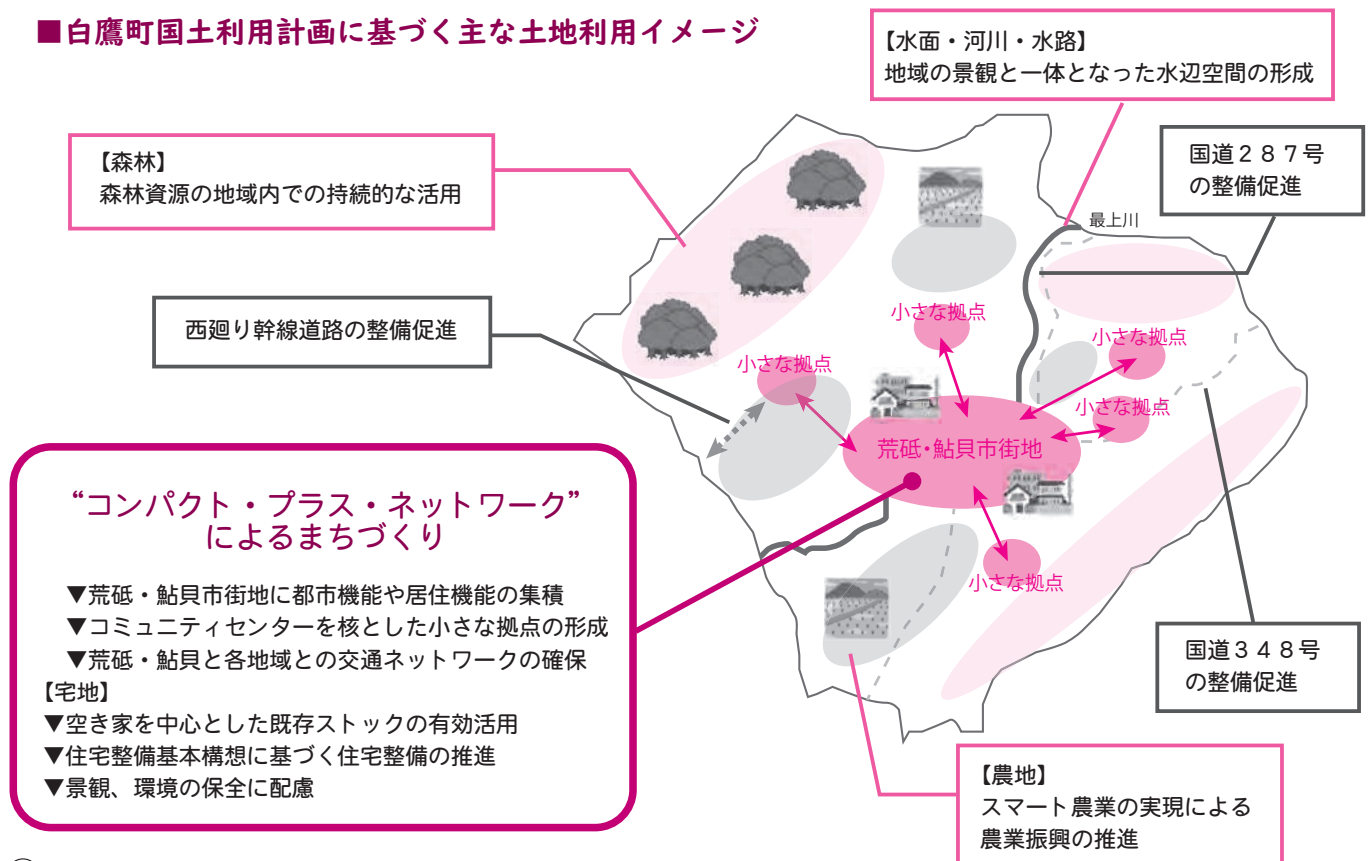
■白鷹町国土利用計画に基づく主な土地利用イメージ

【水面・河川・水路】
地域の景観と一体となった水辺空間の形成

【森林】
森林資源の地域内での持続的な活用

国道２８７号
の整備促進

最上川

西廻り幹線道路の整備促進

小さな拠点

小さな拠点

小さな拠点

小さな拠点

荒砥・鮎貝市街地

小さな拠点

“コンパクト・プラス・ネットワーク”
によるまちづくり

▼荒砥・鮎貝市街地に都市機能や居住機能の集積
▼コミュニティセンターを核とした小さな拠点の形成
▼荒砥・鮎貝と各地域との交通ネットワークの確保

【宅地】
▼空き家を中心とした既存ストックの有効活用
▼住宅整備基本構想に基づく住宅整備の推進
▼景観、環境の保全に配慮

国道３４８号
の整備促進

【農地】
スマート農業の実現による
農業振興の推進